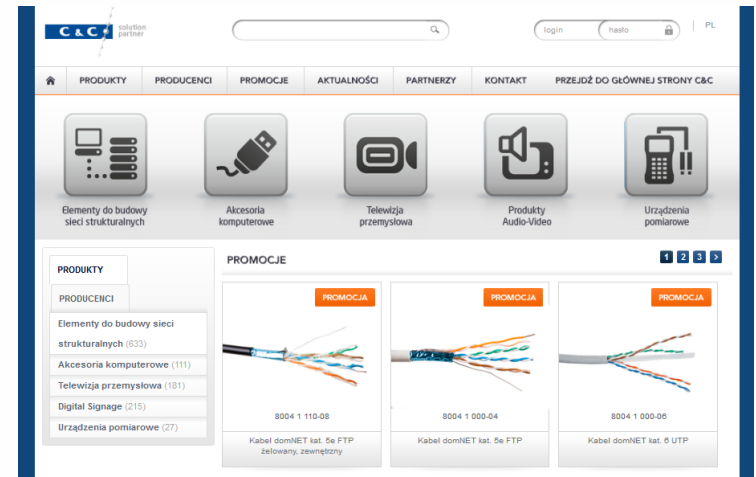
C&C solution partner

login hasło PL

PRODUKTY PRODUCENCI PROMOCJE AKTUALNOŚCI PARTNERZY KONTAKT PRZEJDŹ DO GŁÓWNEJ STRONY C&C

Elementy do budowy sieci strukturalnych

Akcesoria komputerowe

Telewizja przemysłowa

Produkty Audio-Video

Urządzenia pomiarowe

PRODUKTY

PRODUCENCI

Elementy do budowy sieci strukturalnych (633)

Akcesoria komputerowe (111)

Telewizja przemysłowa (181)

Digital Signage (215)

Urządzenia pomiarowe (27)

PROMOCJE

1 2 3 >

PROMOCJA

8004 1 110-08

Kabel domNET kat. 5e FTP żelowany, zewnętrzny

PROMOCJA

8004 1 000-04

Kabel domNET kat. 5e FTP

PROMOCJA

8004 1 000-06

Kabel domNET kat. 6 UTP